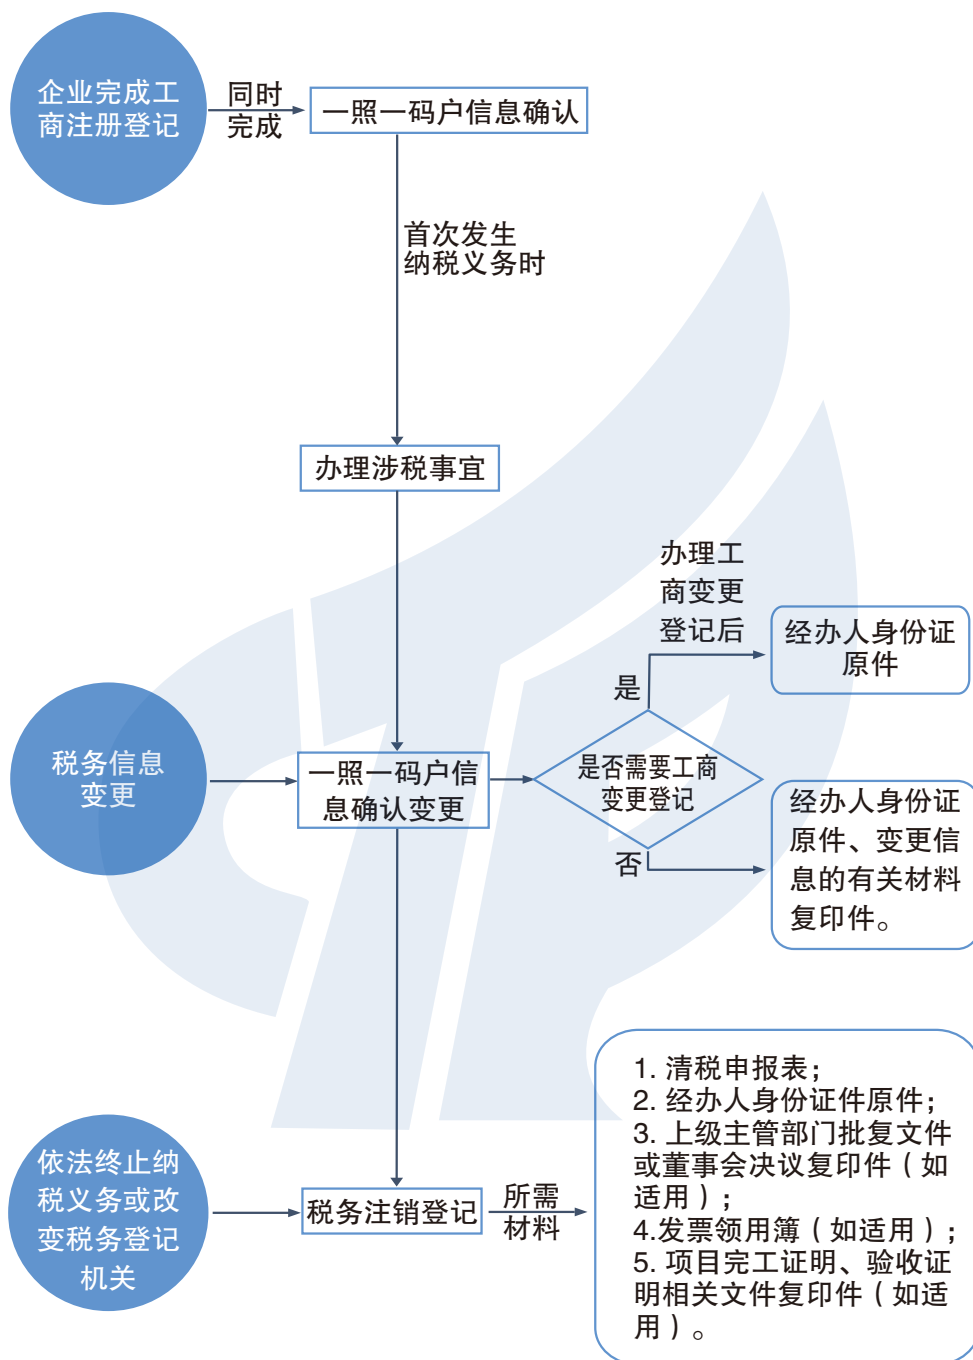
企业完成工商注册登记

同时完成

一照一码户信息确认

首次发生纳税义务时

办理涉税事宜

办理工商变更登记后

是

经办人身份证原件

税务信息变更

一照一码户信息确认变更

是否需要工商变更登记

否

经办人身份证原件、变更信息的有关材料复印件。

1. 清税申报表；
2. 经办人身份证件原件；
3. 上级主管部门批复文件或董事会决议复印件（如适用）；
4.发票领用簿（如适用）；
5. 项目完工证明、验收证明相关文件复印件（如适用）。

依法终止纳税义务或改变税务登记机关

税务注销登记

所需材料